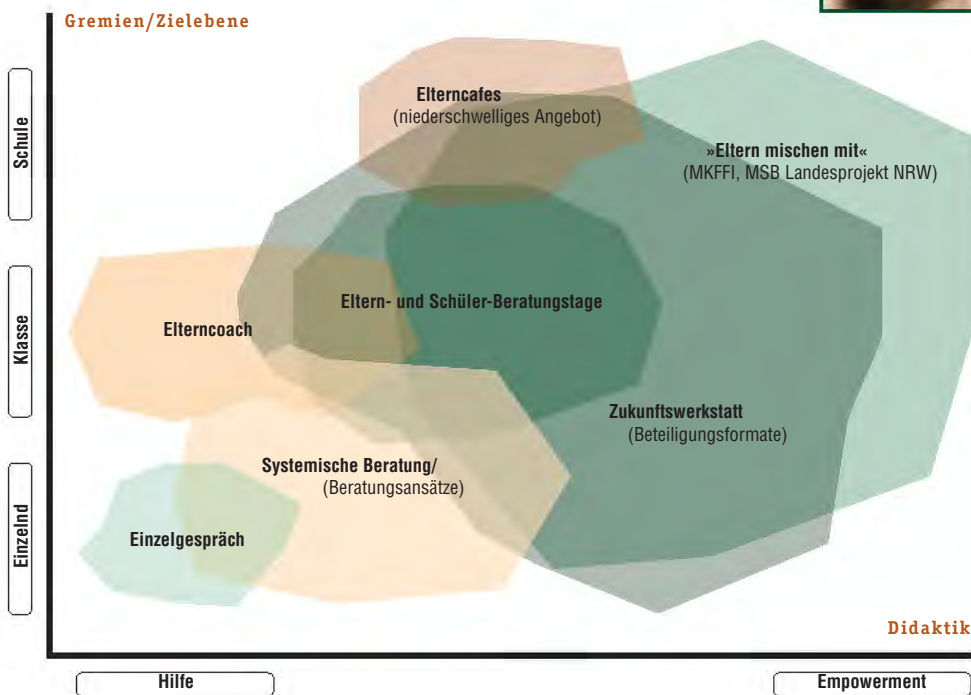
Gremien/Zielebene

Schule

Klasse

Einzelnd

Elterncafes
(niederschwelliges Angebot)

»Eltern mischen mit«
(MKFFI, MSB Landesprojekt NRW)

Eltern- und Schüler-Beratungstage

Elterncoach

Zukunftswerkstatt
(Beteiligungsformate)

Systemische Beratung/
(Beratungsansätze)

Einzelgespräch

Didaktik

Hilfe

Empowerment